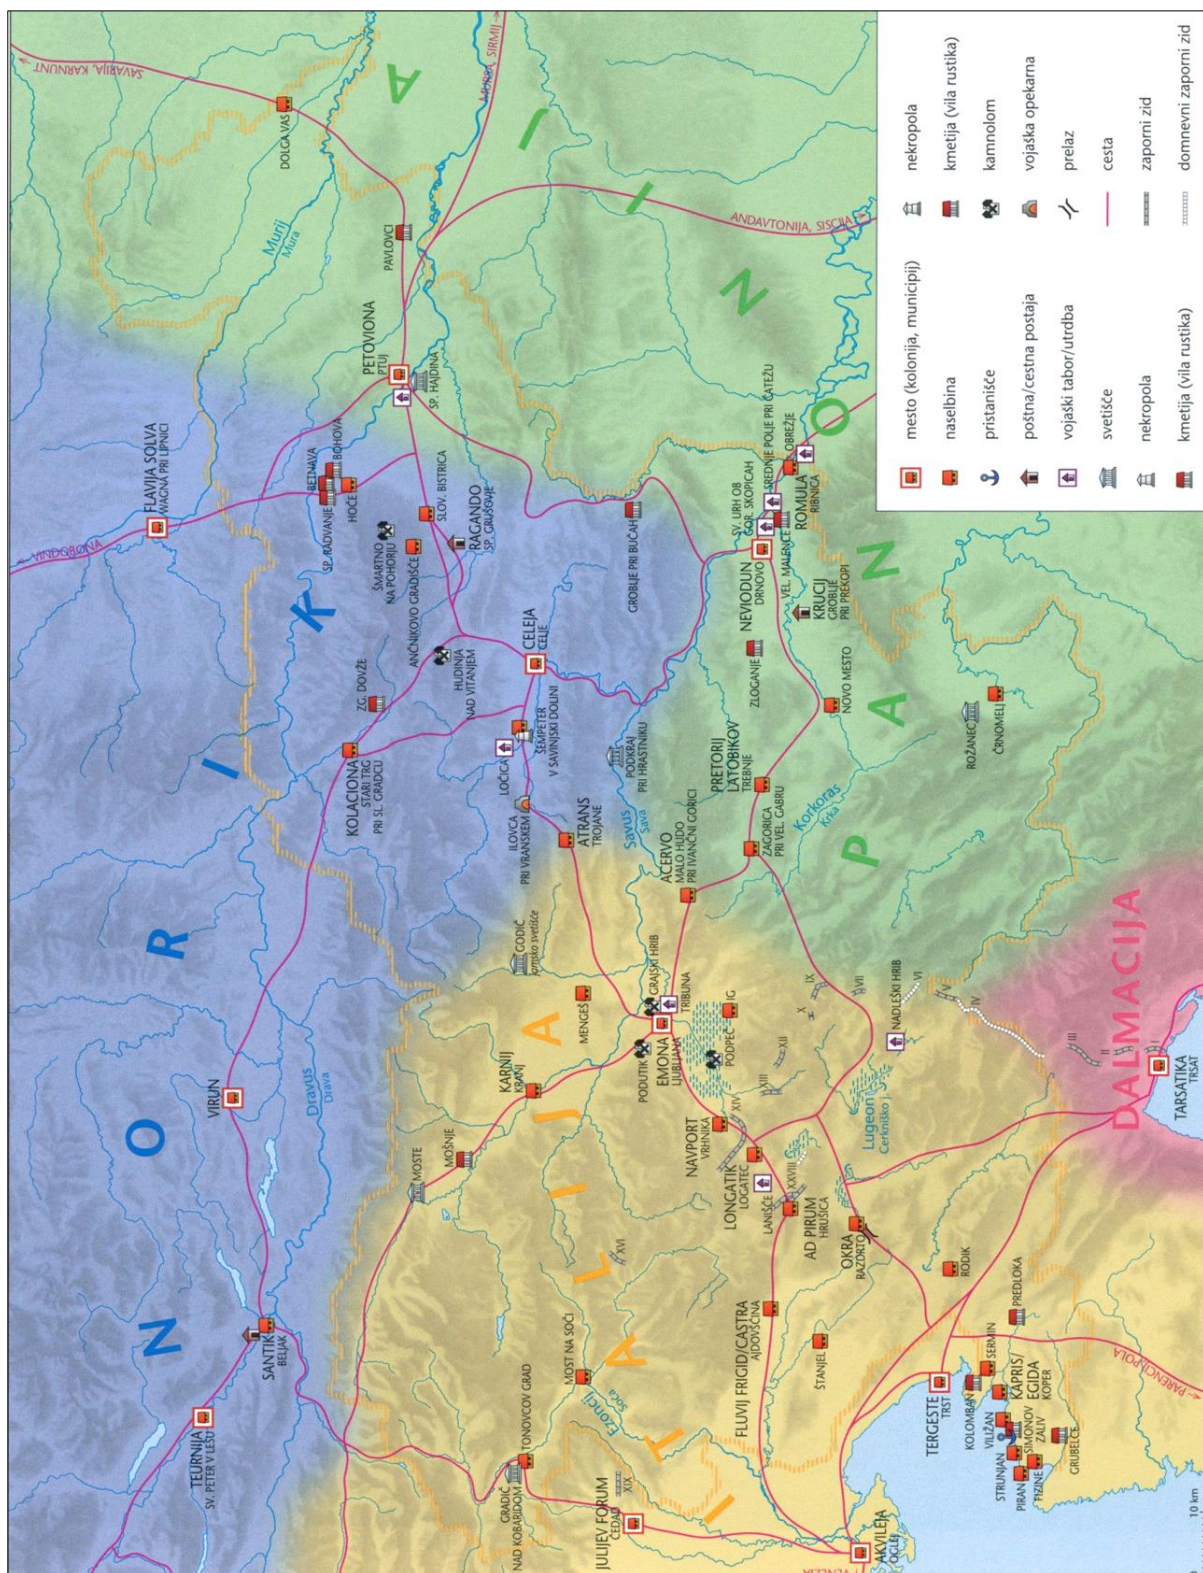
mesto (kolonija, municipij)
naselbina
pristanišče
poštna/cestna postaja
vojaški tabor/utrdba
svetišče
nekropola
kmetija (vila rustika)
nekropola
kmetija (vila rustika)
kamnolom
vojaška opekarna
prelaz
cesta
zaporni zid
domnevni zaporni zid

NORIK
PANONIJA
ITALIJA
DALMACIJA

SAVARIJA, KARNUNT
MURSA, SIRMIJ
ANDAVTONIJA, SISCIJA
VINDOBONA
PARENCIJ, POLA
VENECIJA

DOLGA VAS
PAVLOVCI
Murij Mura
PETOVIONA PTUJ
SP. HAJDINA
FLAVIJA SOLVA WAGNA PRI LIPNICI
BETNAVA
BOHOVA
SP. RADVANJE
HOČE
SLOV. BISTRICA
RAGANDO SP. GRUŠOVJE
ŠMARTNO NA POHORJU
ANČNIKOVO GRADIŠČE
GROBLJE PRI BUČAH
SV. URH OB GOR. SKOPICAH
SREDNJE POLJE PRI ČATEŽU
OBREŽJE
ROMULA RIBNICA
VEL. MALENCE
NEVIODUN DRNOVO
KRUCIJ GROBLJE PRI PREKOPI
ZLOGANJE
NOVO MESTO
ČRNOMELJ
ROŽANEC
CELEJA CELJE
HUDINJA NAD VITANJEM
ZG. DOVŽE
KOLACIONA STARI TRG PRI SL. GRADCU
ŠEMPETER V SAVINJSKI DOLINI
LOČICA
PODKRAJ PRI HRASTNIKU
ILOVCA PRI VRANSKEM
ATRANS TROJANE
Savus Sava
PRETORIJ LATOBIKOV TREBNJE
ACERVO MALO HUDO PRI IVANČNI GORICI
ZAGORICA PRI VEL. GABRU
Korkoras Krka
CODIČ rimsko svetišče
MENGEŠ
GRAJSKI HRIB
TRIBUNA
EMONA LJUBLJANA
PODUTIK
POPEČE
IG
NADLEŠKI HRIB
TARSATIKA TRSAT
VIRUN
Dravus Drava
KARNIJ KRANJ
MOŠNJE
MOSTE
NAVPORT VRHNIKA
LONGATIK LOGATEC
LANIŠČE
AD PIRUM HRUŠICA
Lugeon Cerkniško j.
OKRA RAZDRTO
RODIK
PREDLOKA
SANTIK BELJAK
TEURNIJA SV. PETER V LESU
GRADIČ NAD KOBARIDOM
TONOVCOV GRAD
MOST NA SOČI
Eroncij Soča
FLUVIJ FRIGID/CASTRA AJDOVŠČINA
ŠTANJEL
JULIJEV FORUM ČEDAD
AKVILEJA OGLEJ
TERGESTE TRST
ŠERMIN
KOLOMBAN
KAPRIS EGIDA KOPER
VILIŽAN
SIMONOV ZALIV
STRUNJAN
PIRAN
FIZINE
GRUBELCE
III IV V VI VII IX X XII XIII XIV XVI XVIII XIX
10 km